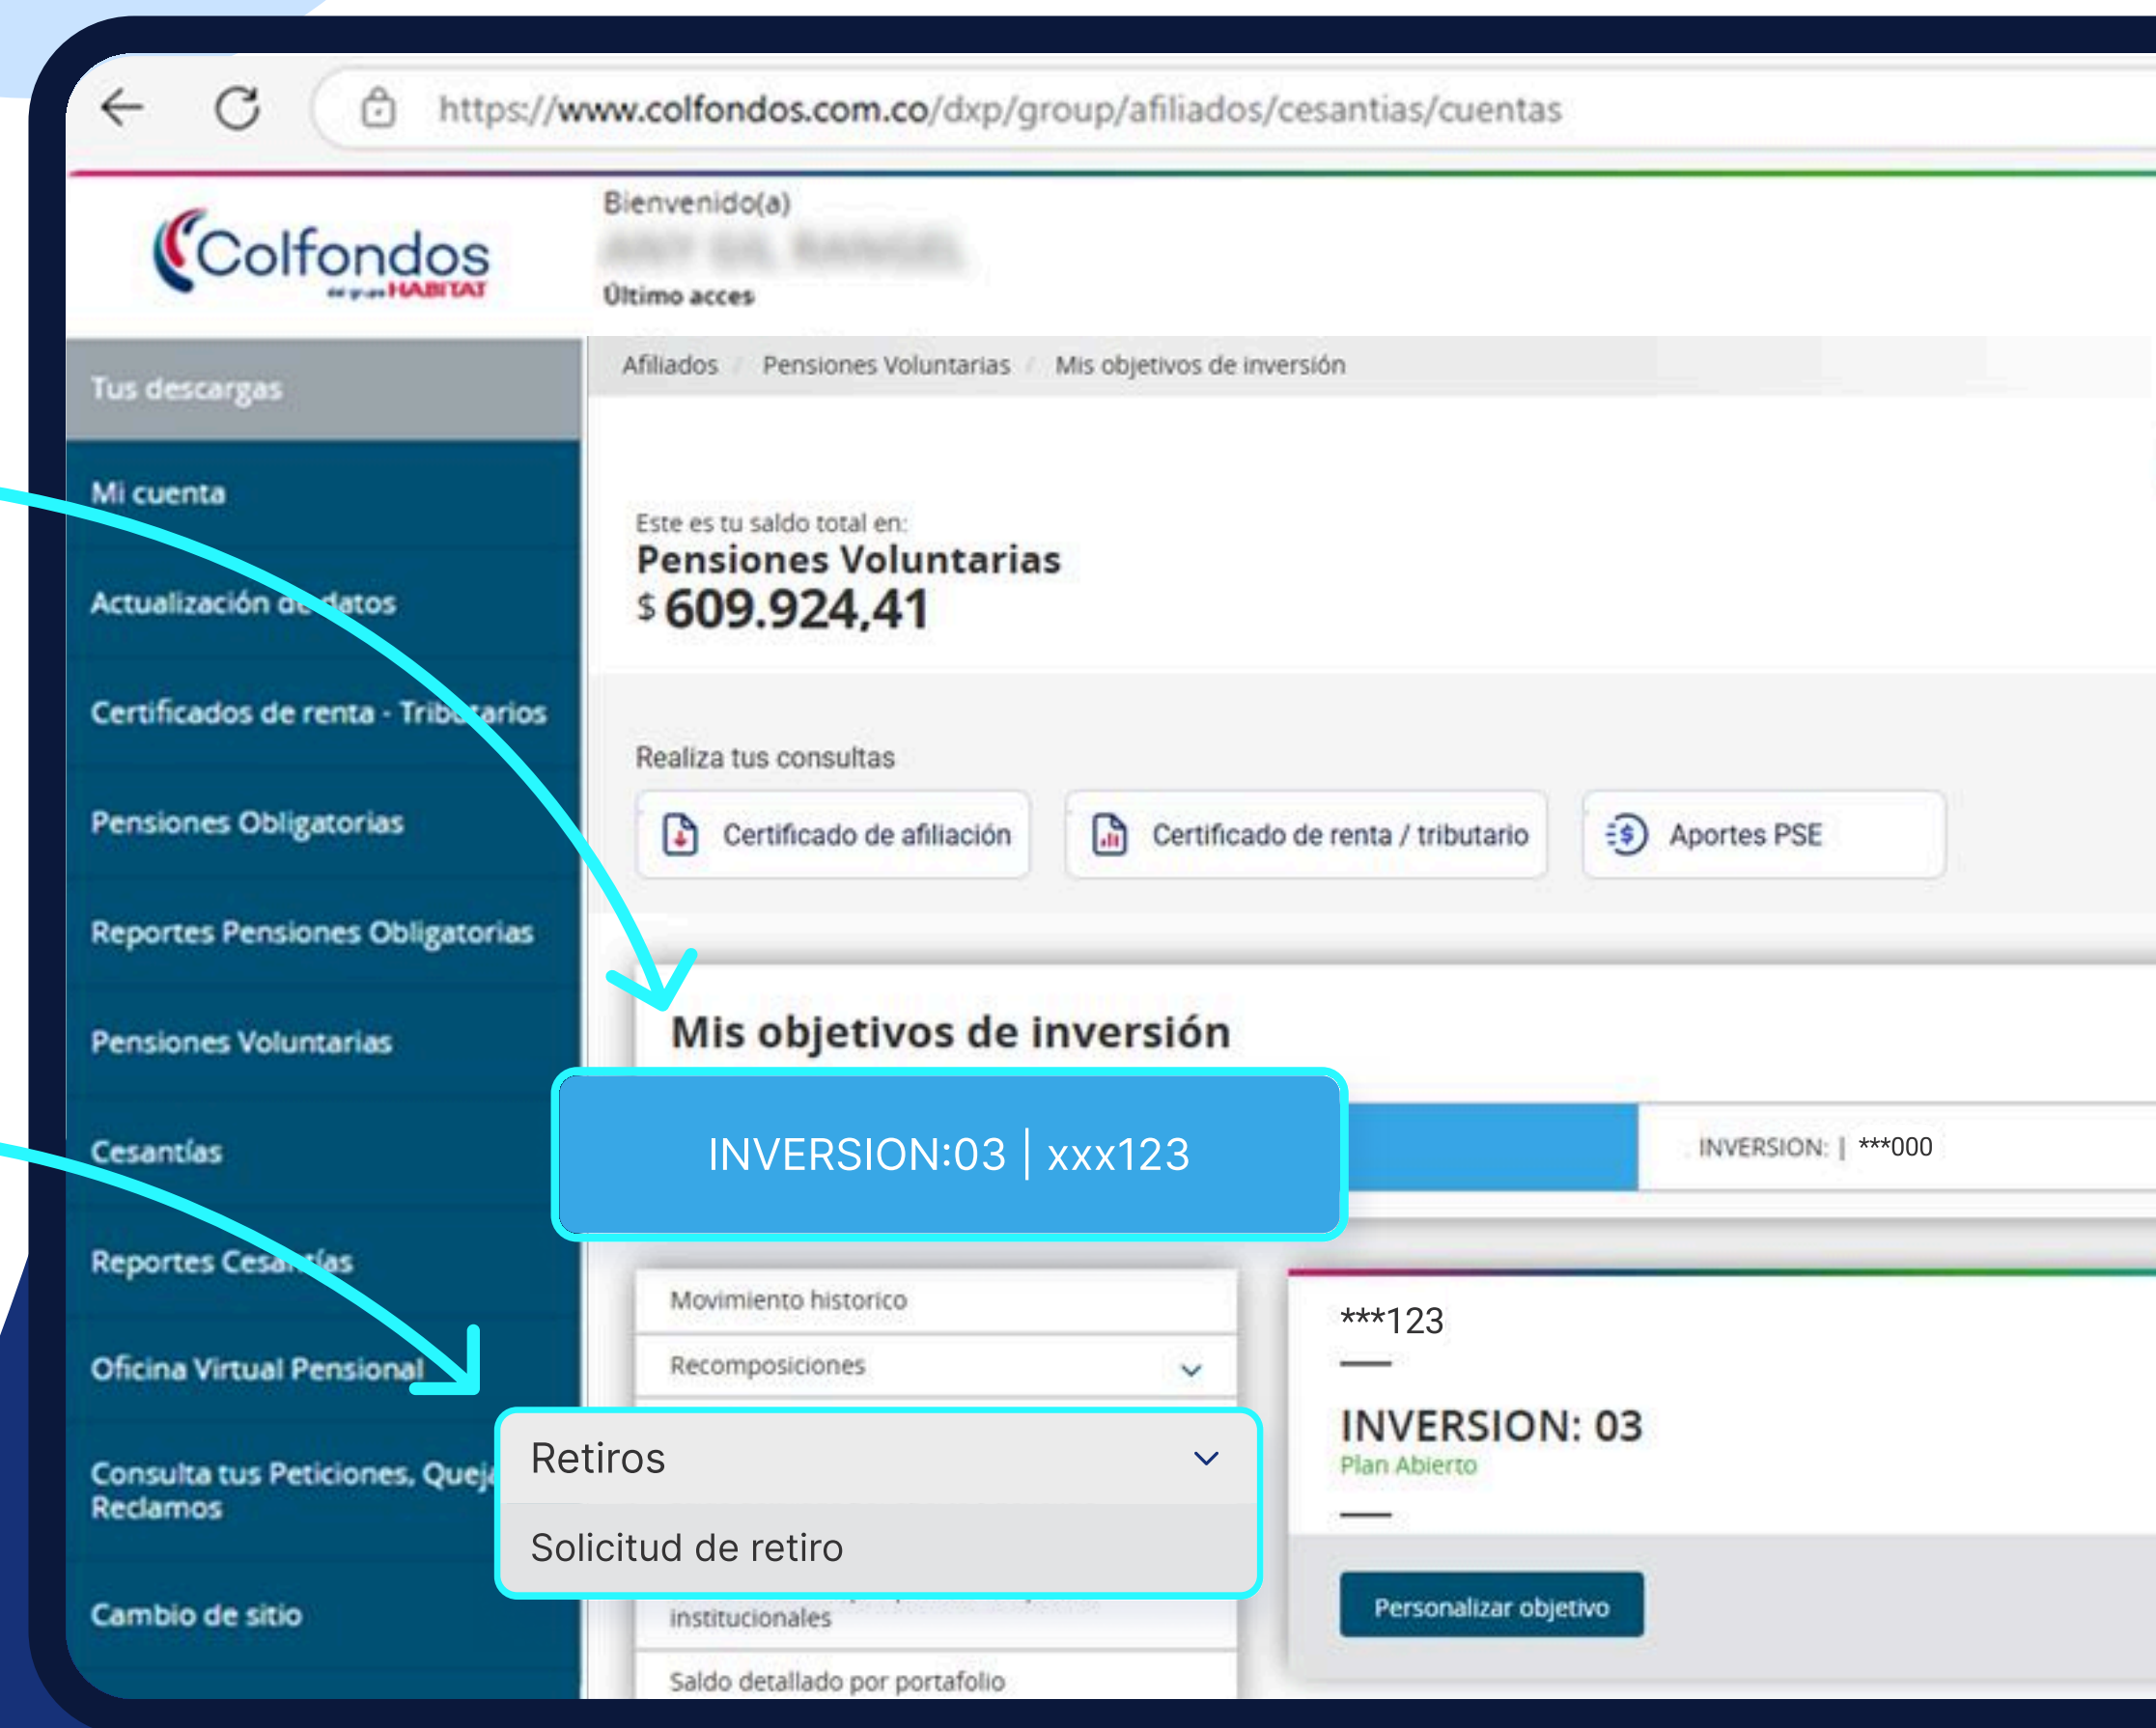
https://www.colfondos.com.co/dxp/group/afiliados/cesantias/cuentas

Colfondos del grupo HABITAT

Bienvenido(a)
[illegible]
Último acces

Tus descargas

Mi cuenta

Actualización de datos

Certificados de renta - Tributarios

Pensiones Obligatorias

Reportes Pensiones Obligatorias

Pensiones Voluntarias

Cesantías

Reportes Cesantías

Oficina Virtual Pensional

Consulta tus Peticiones, Quejas Reclamos

Cambio de sitio

Afiliados / Pensiones Voluntarias / Mis objetivos de inversión

Este es tu saldo total en:
Pensiones Voluntarias
$ 609.924,41

Realiza tus consultas

Certificado de afiliación

Certificado de renta / tributario

Aportes PSE

Mis objetivos de inversión

INVERSION:03 | xxx123

INVERSION: | ***000

Movimiento historico

Recomposiciones

Retiros

Solicitud de retiro

institucionales

Saldo detallado por portafolio

***123

INVERSION: 03
Plan Abierto

Personalizar objetivo